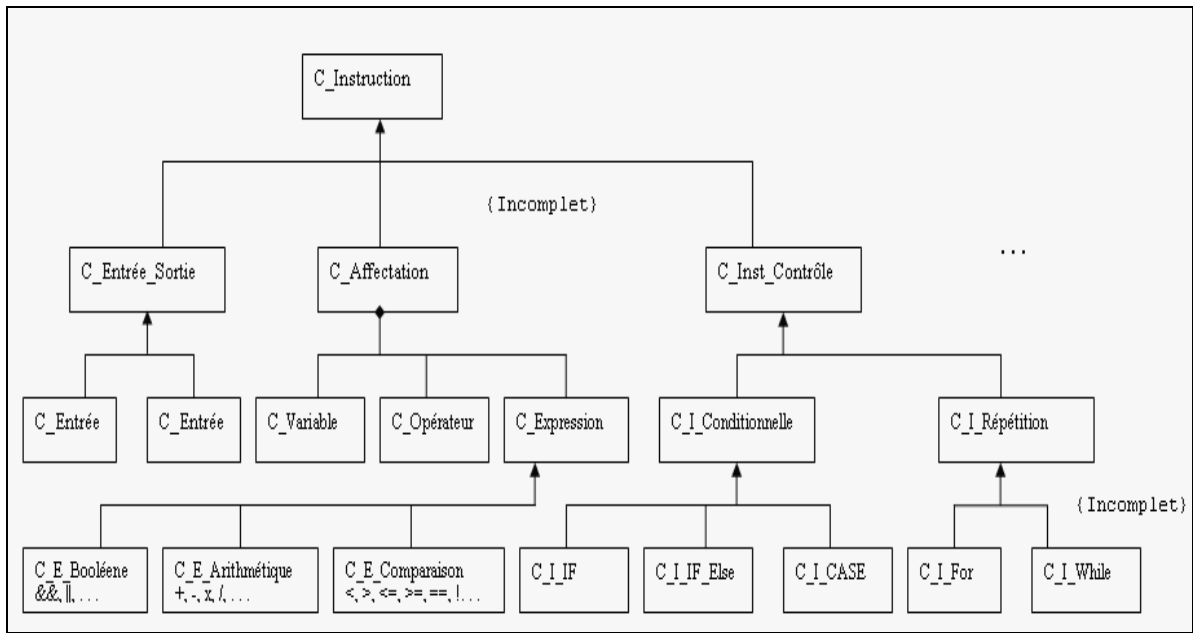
C_Instruction

{Incomplet}

C_Entrée_Sortie

C_Affectation

C_Inst_Contrôle

...

C_Entrée

C_Entrée

C_Variable

C_Opérateur

C_Expression

C_I_Conditionnelle

C_I_Répétition

{Incomplet}

C_E_Booléene &&, ||, . . .

C_E_Arithmétique +, -, x, /, . . .

C_E_Comparaison <, >, <=, >=, ==, !. . .

C_I_IF

C_I_IF_Else

C_I_CASE

C_I_For

C_I_While